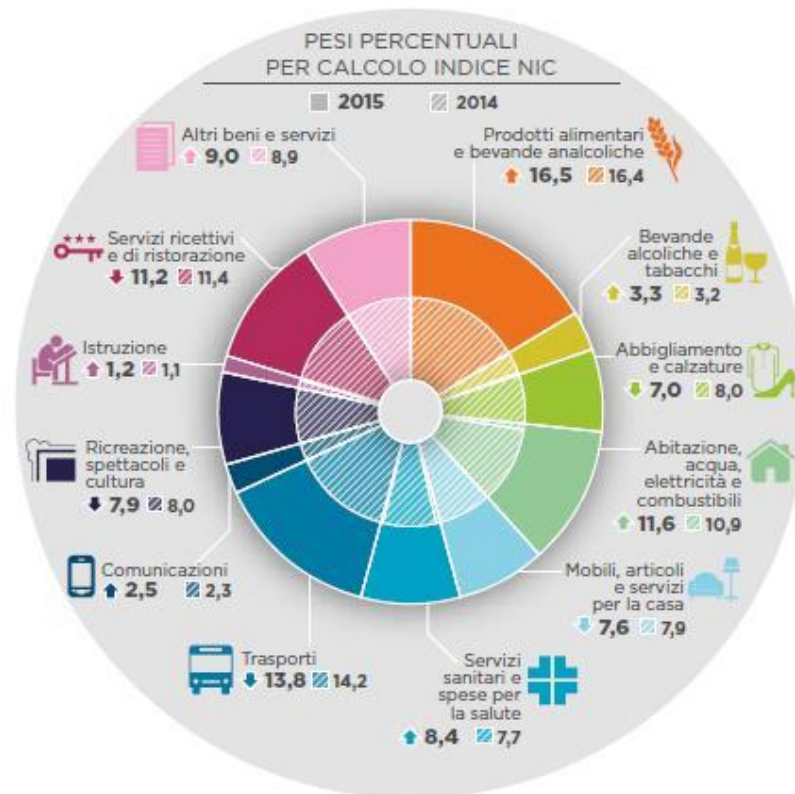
PESI PERCENTUALI
PER CALCOLO INDICE NIC

2015 2014

Altri beni e servizi
9,0 8,9

Prodotti alimentari e bevande analcoliche
16,5 16,4

Servizi ricettivi e di ristorazione
11,2 11,4

Bevande alcoliche e tabacchi
3,3 3,2

Istruzione
1,2 1,1

Abbigliamento e calzature
7,0 8,0

Ricreazione, spettacoli e cultura
7,9 8,0

Abitazione, acqua, elettricità e combustibili
11,6 10,9

Comunicazioni
2,5 2,3

Mobili, articoli e servizi per la casa
7,6 7,9

Trasporti
13,8 14,2

Servizi sanitari e spese per la salute
8,4 7,7